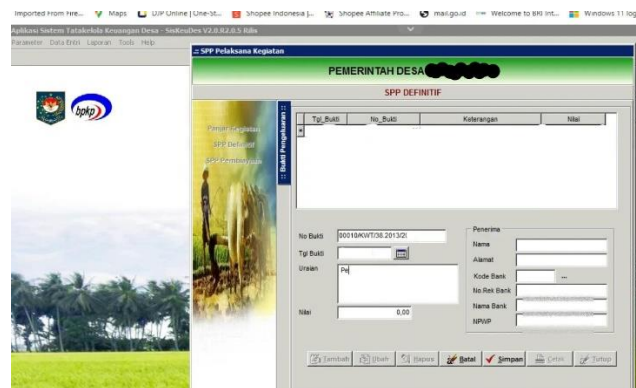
Imported From Fire... Maps DJP Online | One-St... Shopee Indonesia |... Shopee Affiliate Pro... mail.go.id Welcome to BRI Int... Windows 11 log

Aplikasi Sistem Tatakelola Keuangan Desa - SisKeuDes V2.0.R2.0.5 Rilis

Parameter Data Entri Laporan Tools Help

bpkp

SPP Pelaksana Kegiatan

PEMERINTAH DESA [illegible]

SPP DEFINITIF

Bukti Pengeluaran

Pagu Kegiatan
SPP Definitif
SPP Pembiayaan

| Tgl_Bukti | No_Bukti | Keterangan | Nilai |
|---|---|---|---|
| | | | |

No Bukti 00018/KWT/38.2013/20
Tgl Bukti
Uraian Pe
Nilai 0,00

Penerima
Nama
Alamat
Kode Bank ...
No.Rek Bank
Nama Bank
NPWP

Tambah Ubah Hapus Batal Simpan Cetak Tutup